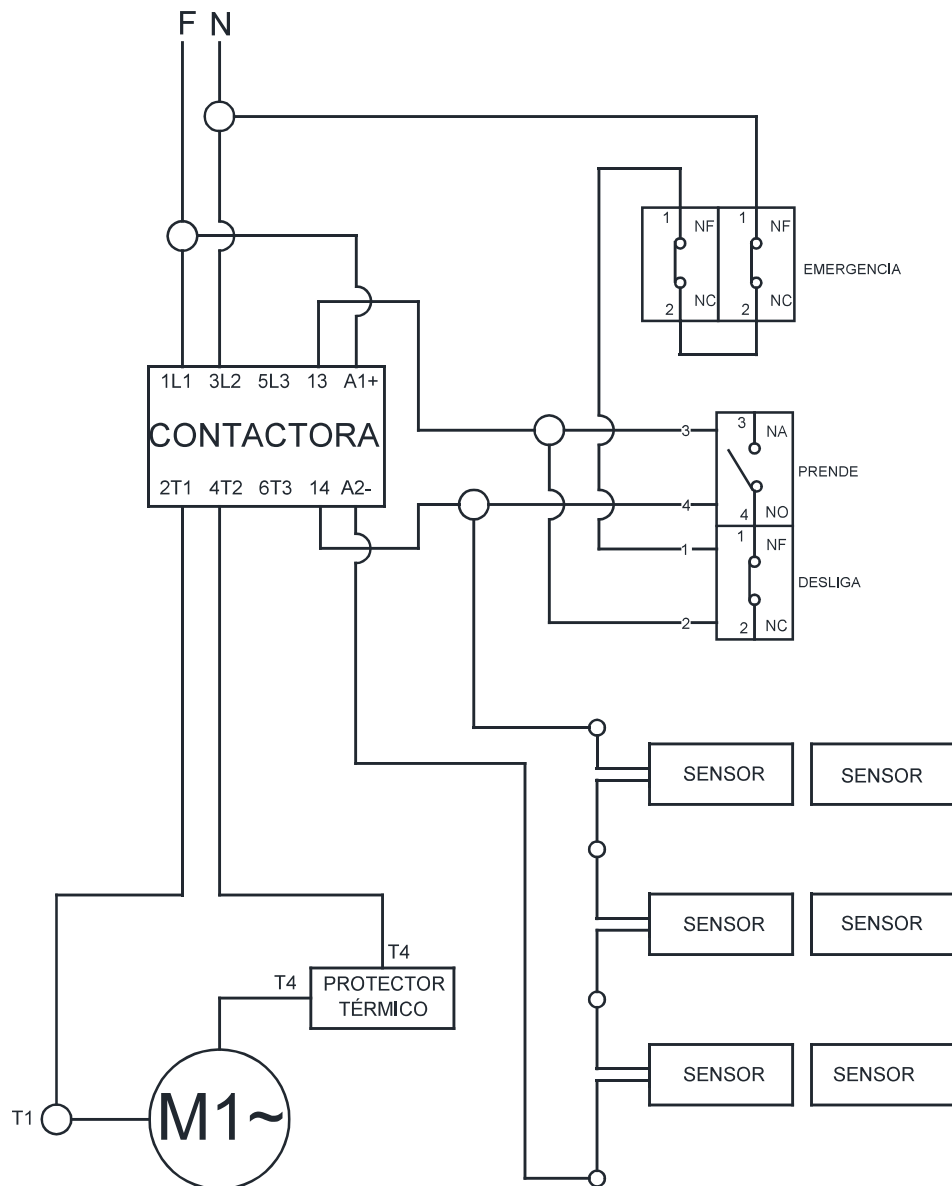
F N

1 NF 1 NF
2 NC 2 NC
EMERGENCIA

1L1 3L2 5L3 13 A1+
CONTACTORA
2T1 4T2 6T3 14 A2-

3 3 NA
PRENDE
4 4 NO
1 1 NF
DESLIGA
2 2 NC

SENSOR SENSOR
SENSOR SENSOR
SENSOR SENSOR

T4
T4 PROTECTOR TÉRMICO

T1
M1~